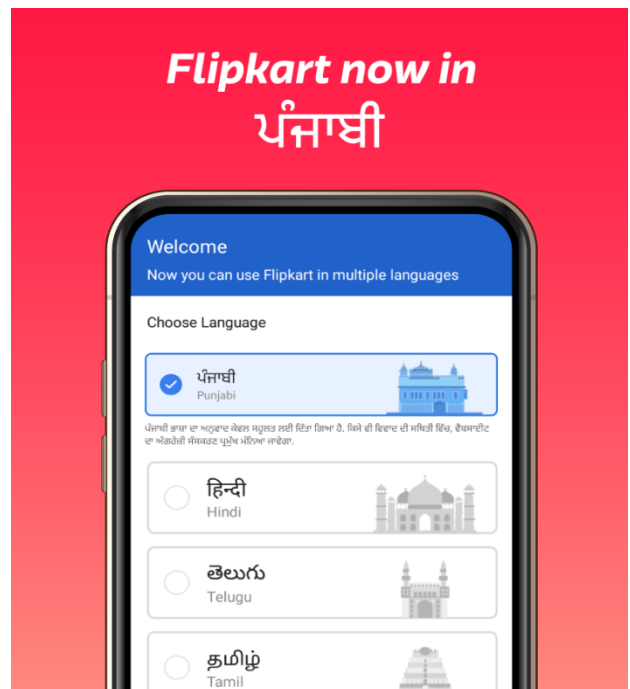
Flipkart now in
ਪੰਜਾਬੀ

Welcome
Now you can use Flipkart in multiple languages

Choose Language

ਪੰਜਾਬੀ
Punjabi

ਪੰਜਾਬੀ ਭਾਸ਼ਾ ਦਾ ਅਨੁਵਾਦ ਕੇਵਲ ਸਹੂਲਤ ਲਈ ਦਿੱਤਾ ਗਿਆ ਹੈ. ਕਿਸੇ ਵੀ ਵਿਵਾਦ ਦੀ ਸਥਿਤੀ ਵਿੱਚ, ਵੈਬਸਾਈਟ ਦਾ ਅੰਗਰੇਜ਼ੀ ਸੰਸਕਰਣ ਪ੍ਰਮੁੱਖ ਮੰਨਿਆ ਜਾਵੇਗਾ.

हिन्दी
Hindi

తెలుగు
Telugu

தமிழ்
Tamil